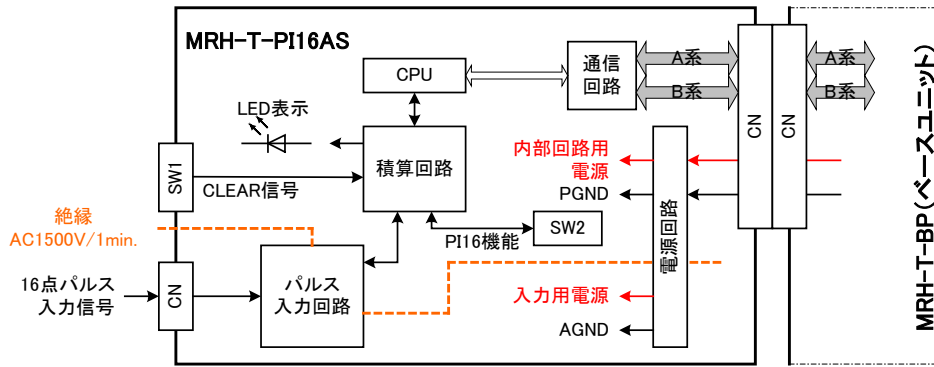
MRH-T-PI16AS

CPU

通信回路

A系

B系

A系

B系

LED表示

SW1

積算回路

CLEAR信号

内部回路用電源

PGND

CN

CN

電源回路

絶縁
AC1500V/1min.

SW2

PI16機能

16点パルス
入力信号

CN

パルス
入力回路

入力用電源

AGND

MRH-T-BP(ベースユニット)